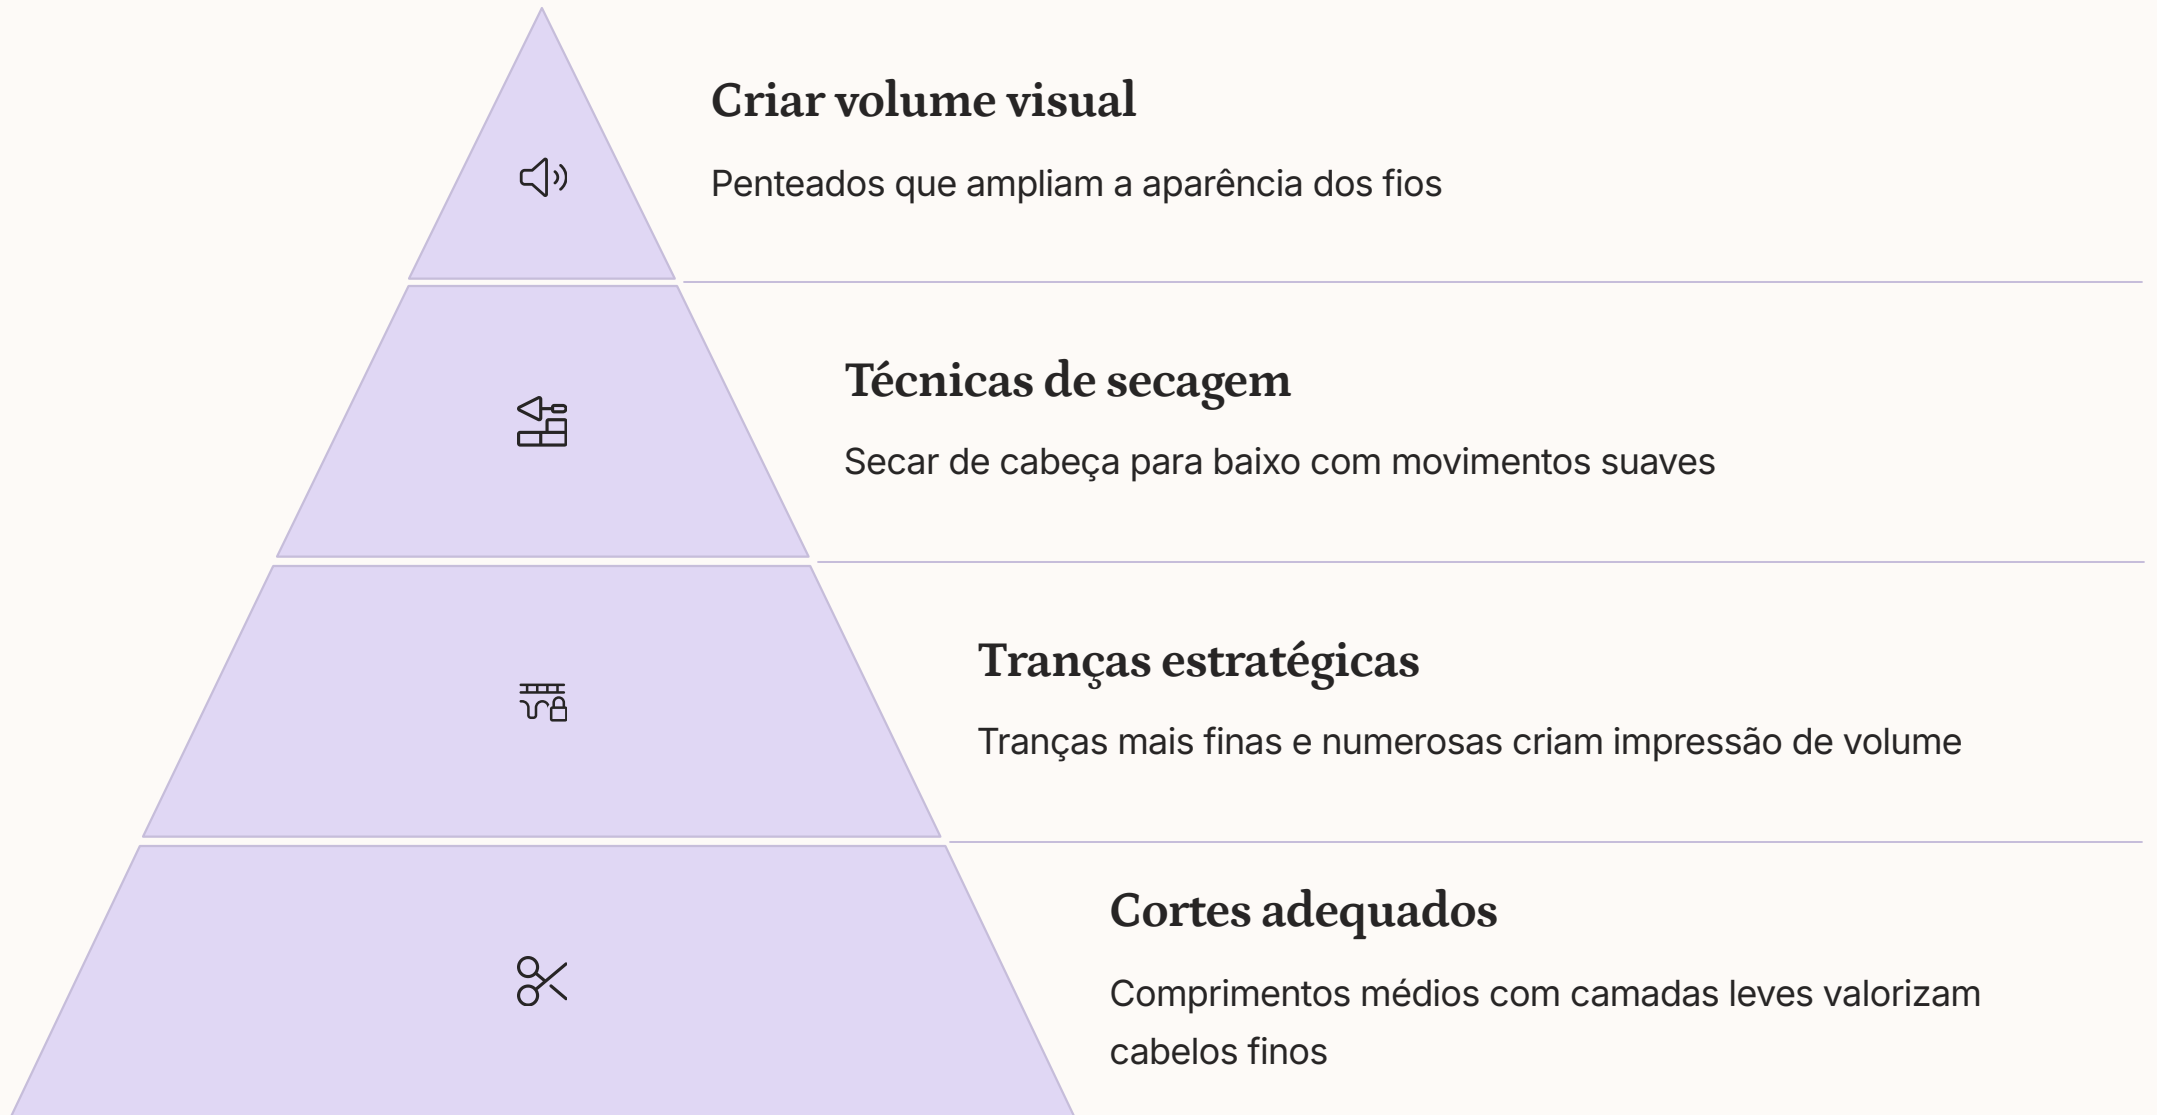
Criar volume visual

Penteados que ampliam a aparência dos fios

Técnicas de secagem

Secar de cabeça para baixo com movimentos suaves

Tranças estratégicas

Tranças mais finas e numerosas criam impressão de volume

Cortes adequados

Comprimentos médios com camadas leves valorizam cabelos finos